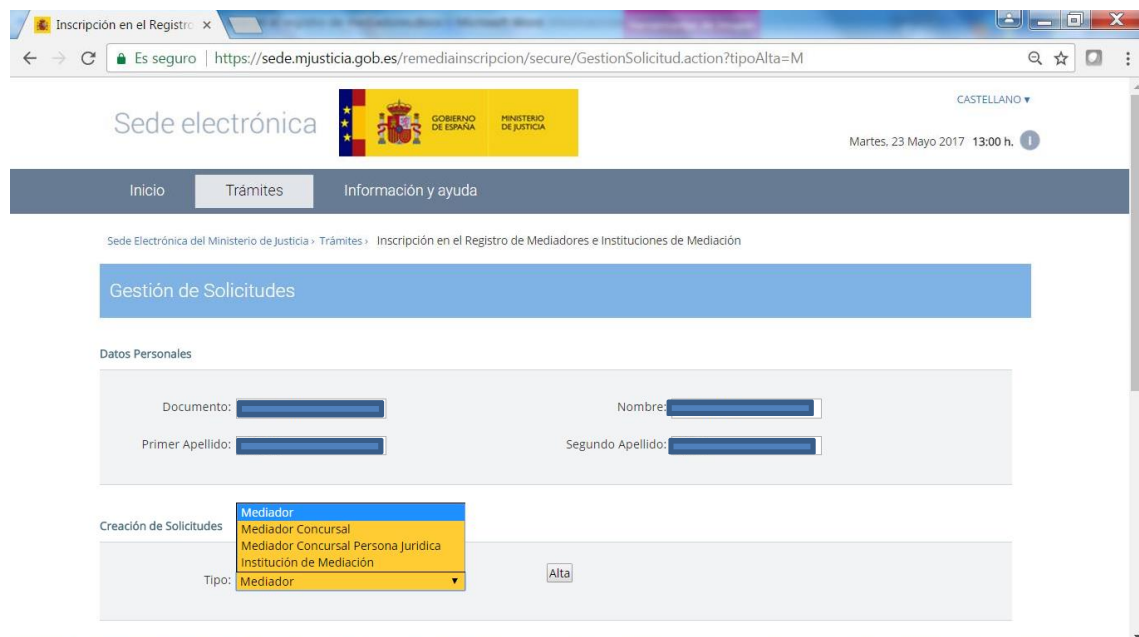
Inscripción en el Registro ×

Es seguro | https://sede.mjusticia.gob.es/remediainscripcion/secure/GestionSolicitud.action?tipoAlta=M

Sede electrónica

GOBIERNO DE ESPAÑA

MINISTERIO DE JUSTICIA

CASTELLANO ▾

Martes, 23 Mayo 2017 13:00 h.

Inicio

Trámites

Información y ayuda

Sede Electrónica del Ministerio de Justicia › Trámites › Inscripción en el Registro de Mediadores e Instituciones de Mediación

Gestión de Solicitudes

Datos Personales

Documento:

Nombre:

Primer Apellido:

Segundo Apellido:

Creación de Solicitudes

Mediador
Mediador Concursal
Mediador Concursal Persona Juridica
Institución de Mediación

Tipo: Mediador

Alta